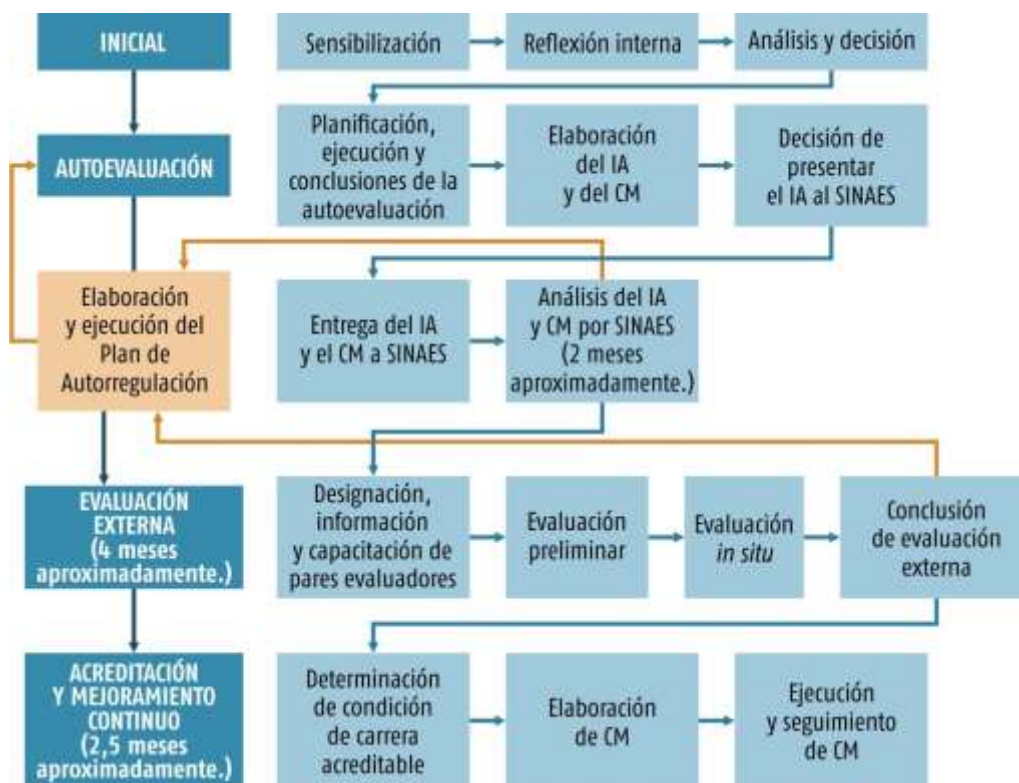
INICIAL

Sensibilización

Reflexión interna

Análisis y decisión

AUTOEVALUACIÓN

Planificación, ejecución y conclusiones de la autoevaluación

Elaboración del IA y del CM

Decisión de presentar el IA al SINAES

Elaboración y ejecución del Plan de Autorregulación

Entrega del IA y el CM a SINAES

Análisis del IA y CM por SINAES (2 meses aproximadamente.)

EVALUACIÓN EXTERNA (4 meses aproximadamente.)

Designación, información y capacitación de pares evaluadores

Evaluación preliminar

Evaluación *in situ*

Conclusión de evaluación externa

ACREDITACIÓN Y MEJORAMIENTO CONTINUO (2,5 meses aproximadamente.)

Determinación de condición de carrera acreditable

Elaboración de CM

Ejecución y seguimiento de CM